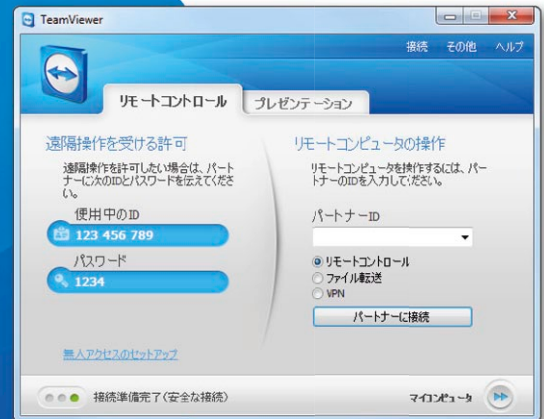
TeamViewer

接続 その他 ヘルプ

リモートコントロール プレゼンテーション

遠隔操作を受ける許可

遠隔操作を許可したい場合は、パートナーに次のIDとパスワードを伝えてください。

使用中のID

123 456 789

パスワード

1234

無人アクセスのセットアップ

リモートコンピュータの操作

リモートコンピュータを操作するには、パートナーのIDを入力してください。

パートナーID

リモートコントロール

ファイル転送

VPN

パートナーに接続

接続準備完了(安全な接続)

マイコンピュータ